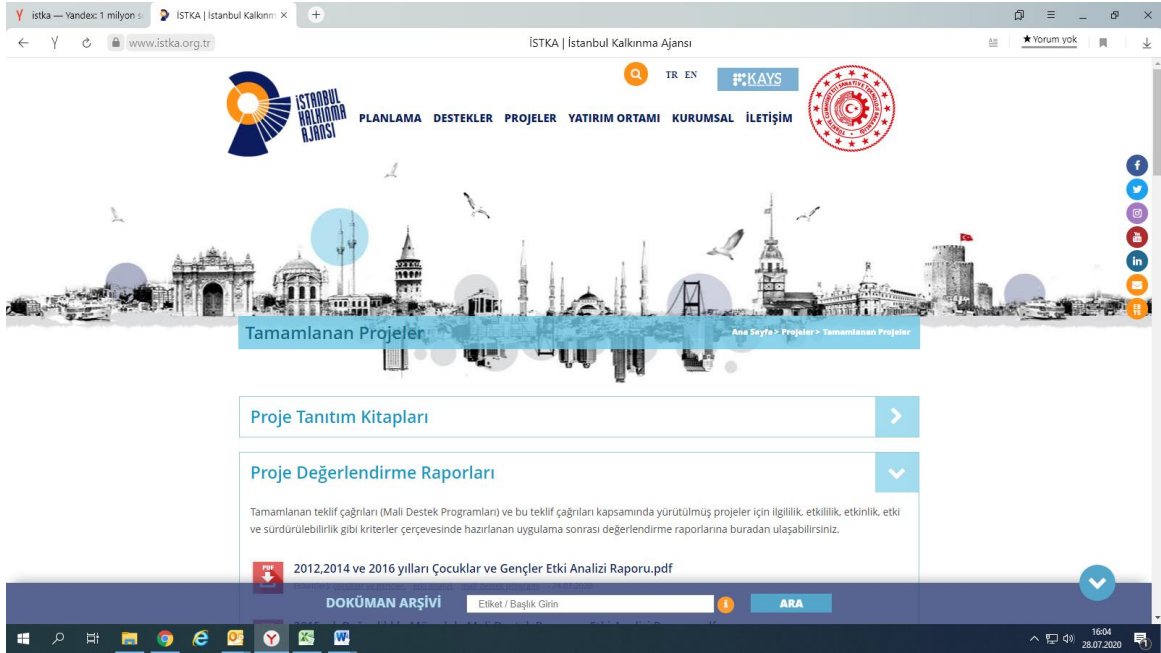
istka — Yandex: 1 milyon s
İSTKA | İstanbul Kalkınm ×
www.istka.org.tr
İSTKA | İstanbul Kalkınma Ajansı
★ Yorum yok

TR EN
KAYS

İSTANBUL KALKINMA AJANSI
PLANLAMA DESTEKLER PROJELER YATIRIM ORTAMI KURUMSAL İLETİŞİM

Tamamlanan Projeler
Ana Sayfa > Projeler > Tamamlanan Projeler

Proje Tanıtım Kitapları

Proje Değerlendirme Raporları

Tamamlanan teklif çağrıları (Mali Destek Programları) ve bu teklif çağrıları kapsamında yürütülmüş projeler için ilgililik, etkililik, etkinlik, etki ve sürdürülebilirlik gibi kriterler çerçevesinde hazırlanan uygulama sonrası değerlendirme raporlarına buradan ulaşabilirsiniz.

2012,2014 ve 2016 yılları Çocuklar ve Gençler Etki Analizi Raporu.pdf

DOKÜMAN ARŞİVİ
Etiket / Başlık Girin
ARA

16:04
28.07.2020